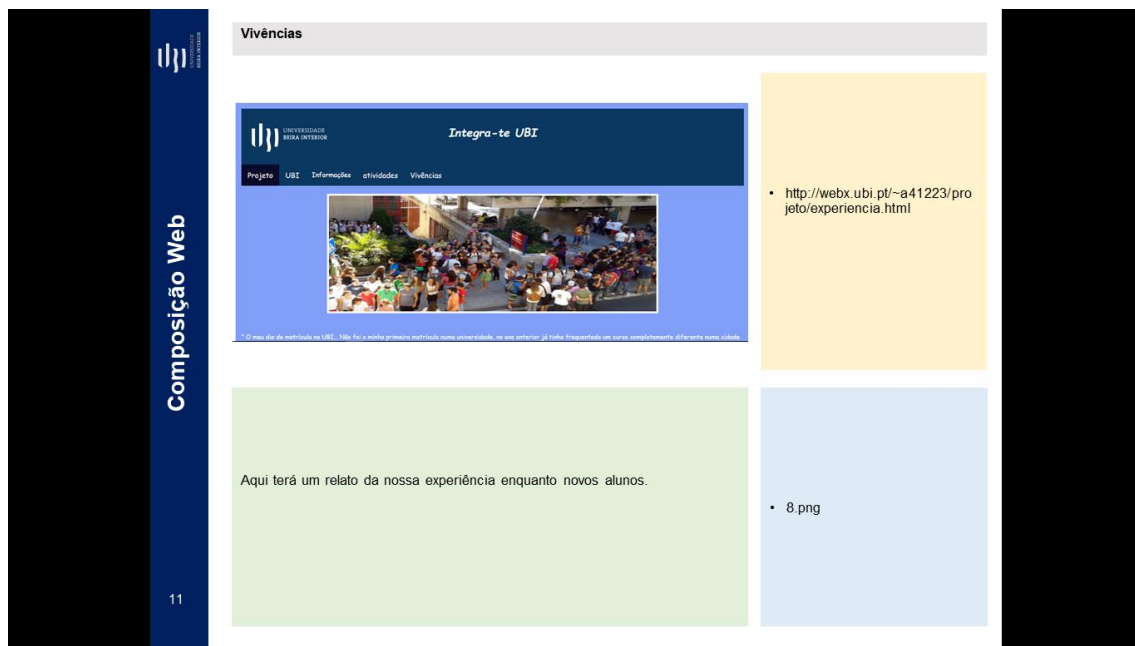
UNIVERSIDADE BEIRA INTERIOR

Composição Web

11

Vivências

UNIVERSIDADE BEIRA INTERIOR

Integra-te UBI

Projeto UBI Informações atividades Vivências

" O meu dia de matricula na UBI... Não foi a minha primeira matricula numa universidade, no ano anterior já tinha frequentado um curso completamente diferente numa cidade

• http://webx.ubi.pt/~a41223/projeto/experiencia.html

Aqui terá um relato da nossa experiência enquanto novos alunos.

• 8.png